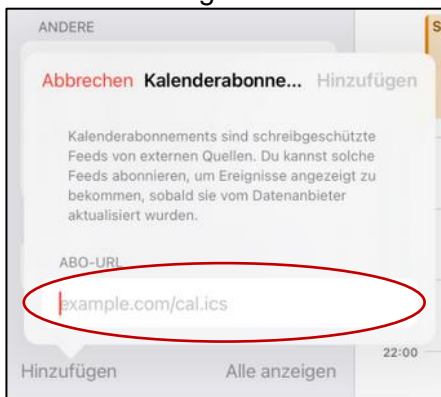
ANDERE

S

Abbrechen Kalenderabonne... Hinzufügen

Kalenderabonnements sind schreibgeschützte Feeds von externen Quellen. Du kannst solche Feeds abonnieren, um Ereignisse angezeigt zu bekommen, sobald sie vom Datenanbieter aktualisiert wurden.

ABO-URL

example.com/cal.ics

22:00

Hinzufügen Alle anzeigen